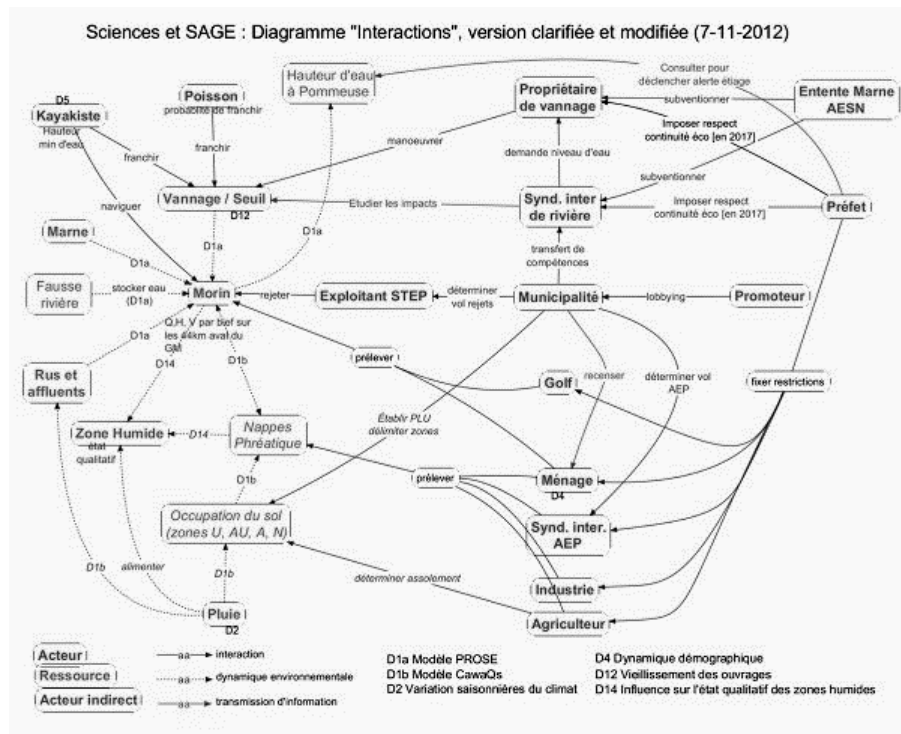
Sciences et SAGE : Diagramme "Interactions", version clarifiée et modifiée (7-11-2012)

Hauteur d'eau à Pommeuse

Consulter pour déclencher alerte étiage

Propriétaire de vannage

subventionner

Entente Marne AESN

Poisson
probabilité de franchir

D5
Kayakiste
Hauteur min d'eau

Imposer respect continuité éco [en 2017]

franchir

franchir

manoeuvrer

demande niveau d'eau

subventionner

naviguer

Vannage / Seuil
D12

Etudier les impacts

Synd. inter de rivière

Imposer respect continuité éco [en 2017]

Préfet

Marne

D1a

D1a

transfert de compétences

D1a

Fausse rivière

stocker eau (D1a)

Morin

rejeter

Exploitant STEP

déterminer vol rejets

Municipalité

lobbying

Promoteur

Q,H, V par bief sur les 44km aval du GM

D1a

D1b

Rus et affluents

D14

prélever

Golf

recenser

déterminer vol AEP

fixer restrictions

Zone Humide
état qualitatif

D14

Nappes Phréatique

Établir PLU délimiter zones

D1b

prélever

Ménage
D4

Occupation du sol (zones U, AU, A, N)

Synd. inter. AEP

D1b

alimenter

D1b

déterminer assolement

Industrie

Pluie
D2

Agriculteur

Acteur
Ressource
Acteur indirect

aa interaction
aa dynamique environnementale
aa transmission d'information

D1a Modèle PROSE
D1b Modèle CawaQs
D2 Variation saisonnières du climat

D4 Dynamique démographique
D12 Vieillissement des ouvrages
D14 Influence sur l'état qualitatif des zones humides